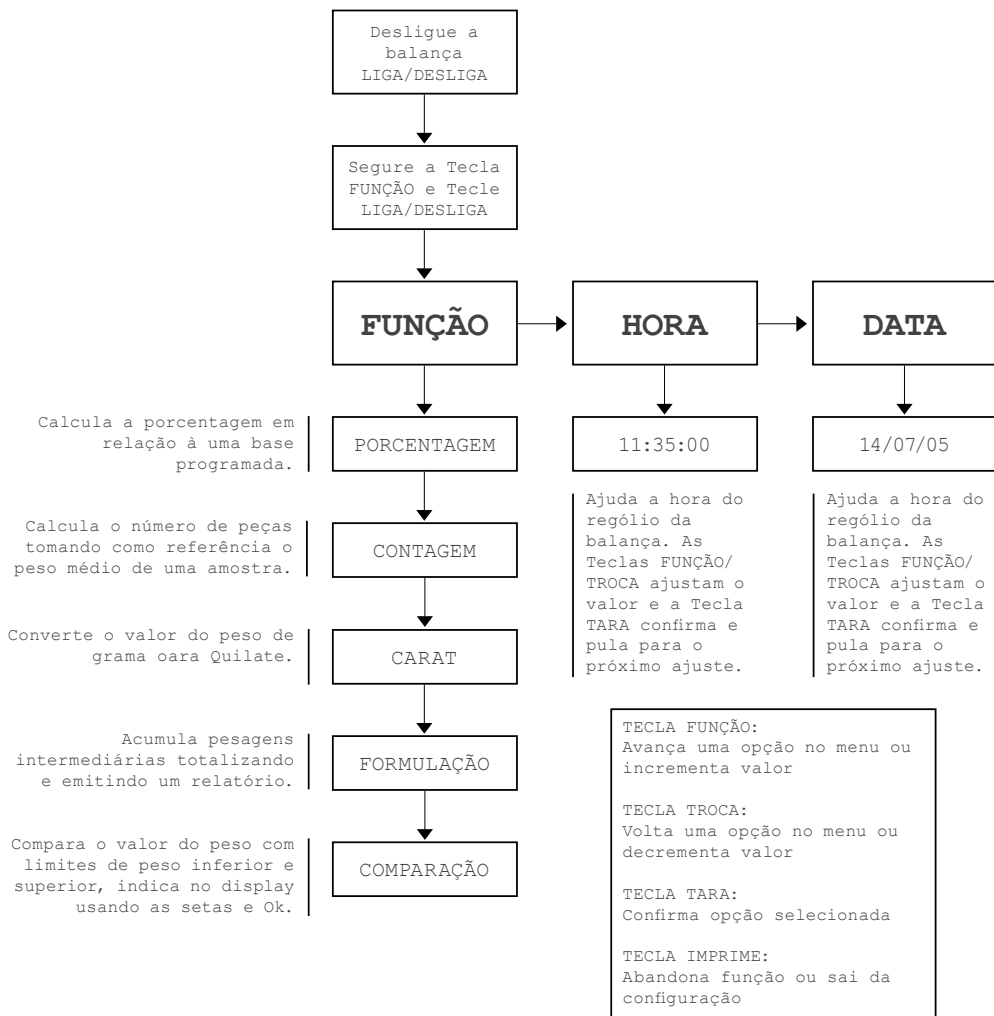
Desligue a balança LIGA/DESLIGA

Segure a Tecla FUNÇÃO e Tecle LIGA/DESLIGA

FUNÇÃO

HORA

DATA

Calcula a porcentagem em relação à uma base programada.

PORCENTAGEM

11:35:00

14/07/05

Ajuda a hora do rególio da balança. As Teclas FUNÇÃO/ TROCA ajustam o valor e a Tecla TARA confirma e pula para o próximo ajuste.

Ajuda a hora do rególio da balança. As Teclas FUNÇÃO/ TROCA ajustam o valor e a Tecla TARA confirma e pula para o próximo ajuste.

Calcula o número de peças tomando como referência o peso médio de uma amostra.

CONTAGEM

Converte o valor do peso de grama oara Quilate.

CARAT

Acumula pesagens intermediárias totalizando e emitindo um relatório.

FORMULAÇÃO

Compara o valor do peso com limites de peso inferior e superior, indica no display usando as setas e Ok.

COMPARAÇÃO

TECLA FUNÇÃO:
Avança uma opção no menu ou incrementa valor

TECLA TROCA:
Volta uma opção no menu ou decrementa valor

TECLA TARA:
Confirma opção selecionada

TECLA IMPRIME:
Abandona função ou sai da configuração